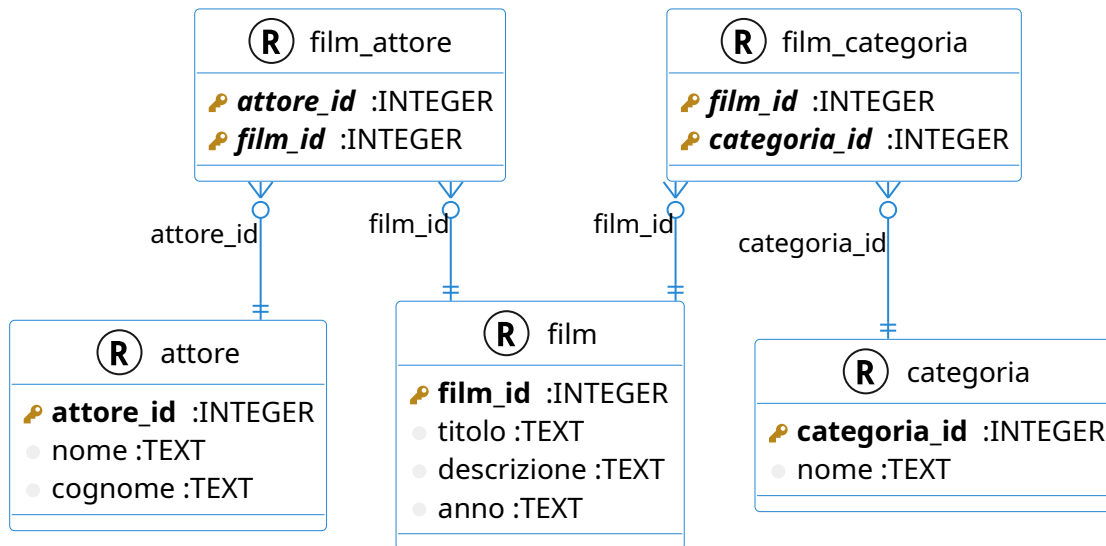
R film_attore

attore_id :INTEGER
film_id :INTEGER

R film_categoria

film_id :INTEGER
categoria_id :INTEGER

attore_id

film_id

film_id

categoria_id

R attore

attore_id :INTEGER
nome :TEXT
cognome :TEXT

R film

film_id :INTEGER
titolo :TEXT
descrizione :TEXT
anno :TEXT

R categoria

categoria_id :INTEGER
nome :TEXT